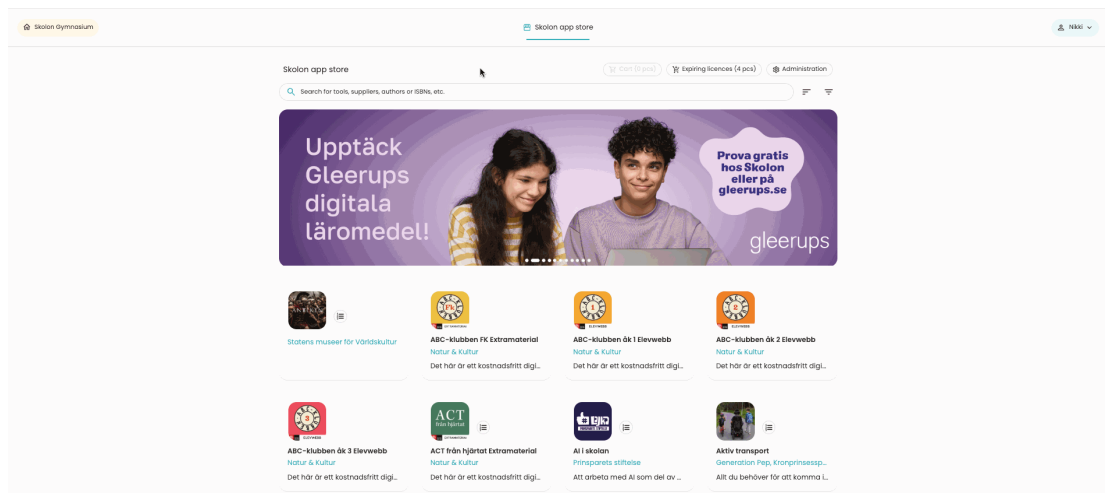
Skolon Gymnasium

Skolon app store

Nikki

Skolon app store

Cart (0 pcs)

Expiring licences (4 pcs)

Administration

Search for tools, suppliers, authors or ISBNs, etc.

Upptäck Gleerups digitala läromedel!

Prova gratis hos Skolon eller på gleerups.se

gleerups

Statens museer för Världskultur

ABC-klubben FK Extramaterial
Natur & Kultur
Det här är ett kostnadsfritt digi...

ABC-klubben åk 1 Elevwebb
Natur & Kultur
Det här är ett kostnadsfritt digi...

ABC-klubben åk 2 Elevwebb
Natur & Kultur
Det här är ett kostnadsfritt digi...

ABC-klubben åk 3 Elevwebb
Natur & Kultur
Det här är ett kostnadsfritt digi...

ACT från hjärtat Extramaterial
Natur & Kultur
Det här är ett kostnadsfritt digi...

AI i skolan
Prinsparets stiftelse
Att arbeta med AI som del av ...

Aktiv transport
Generation Pep, Kronprinsessp...
Allt du behöver för att komma i...